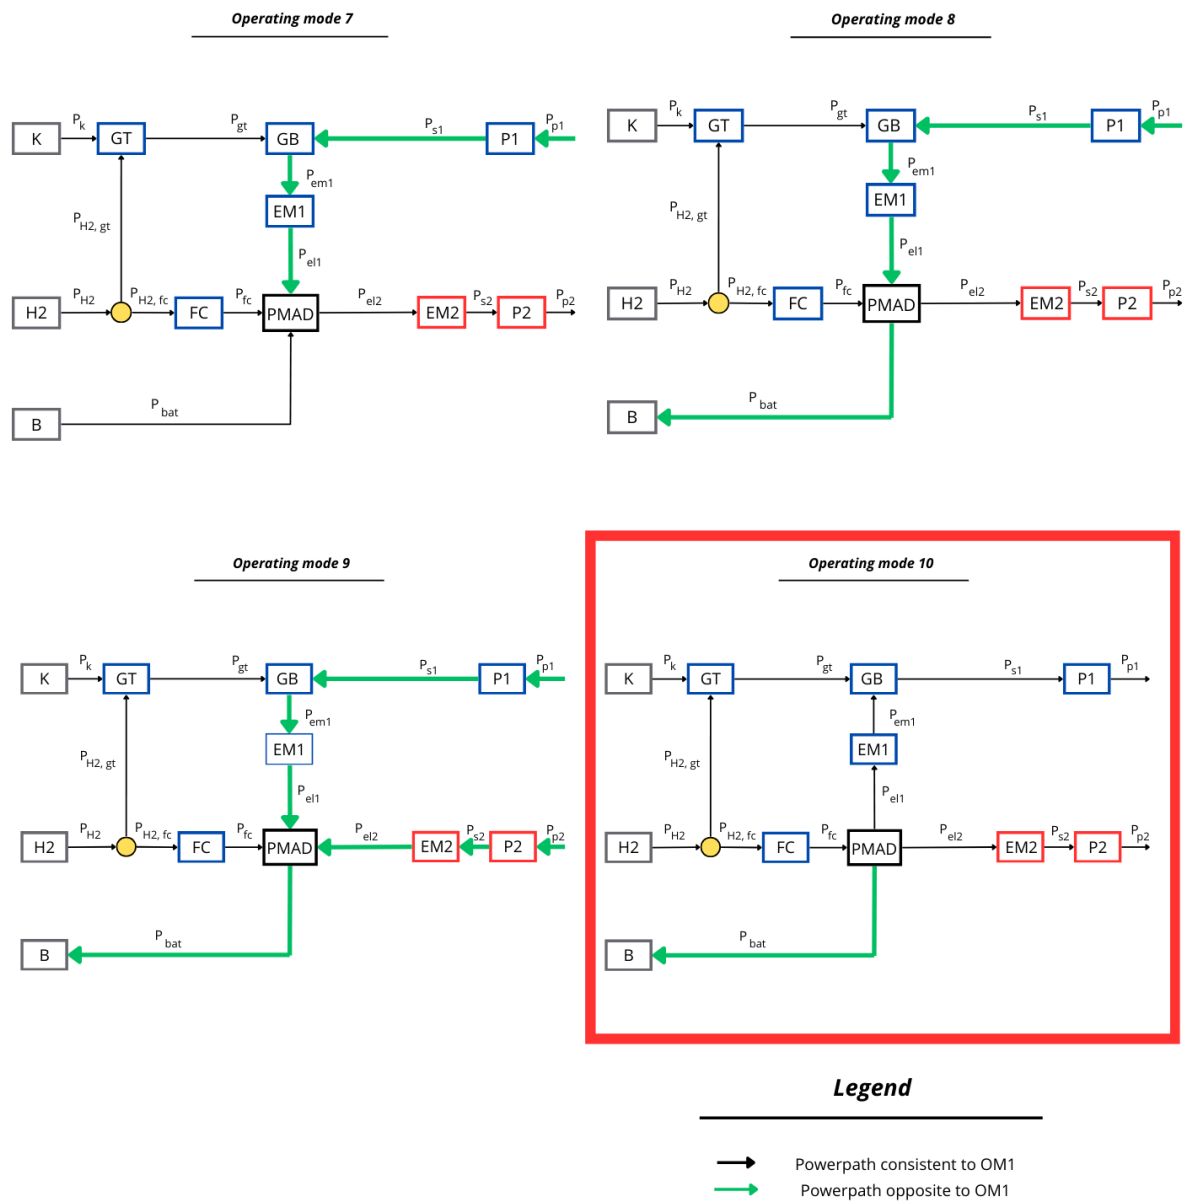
Operating mode 7

K
$P_k$
GT
$P_{gt}$
GB
$P_{s1}$
P1
$P_{p1}$
$P_{em1}$
EM1
$P_{H2, gt}$
$P_{el1}$
H2
$P_{H2}$
$P_{H2, fc}$
FC
$P_{fc}$
PMAD
$P_{el2}$
EM2
$P_{s2}$
P2
$P_{p2}$
B
$P_{bat}$

Operating mode 8

K
$P_k$
GT
$P_{gt}$
GB
$P_{s1}$
P1
$P_{p1}$
$P_{em1}$
EM1
$P_{H2, gt}$
$P_{el1}$
H2
$P_{H2}$
$P_{H2, fc}$
FC
$P_{fc}$
PMAD
$P_{el2}$
EM2
$P_{s2}$
P2
$P_{p2}$
B
$P_{bat}$

Operating mode 9

K
$P_k$
GT
$P_{gt}$
GB
$P_{s1}$
P1
$P_{p1}$
$P_{em1}$
EM1
$P_{H2, gt}$
$P_{el1}$
H2
$P_{H2}$
$P_{H2, fc}$
FC
$P_{fc}$
PMAD
$P_{el2}$
EM2
$P_{s2}$
P2
$P_{p2}$
B
$P_{bat}$

Operating mode 10

K
$P_k$
GT
$P_{gt}$
GB
$P_{s1}$
P1
$P_{p1}$
$P_{em1}$
EM1
$P_{H2, gt}$
$P_{el1}$
H2
$P_{H2}$
$P_{H2, fc}$
FC
$P_{fc}$
PMAD
$P_{el2}$
EM2
$P_{s2}$
P2
$P_{p2}$
B
$P_{bat}$

Legend

Powerpath consistent to OM1
Powerpath opposite to OM1